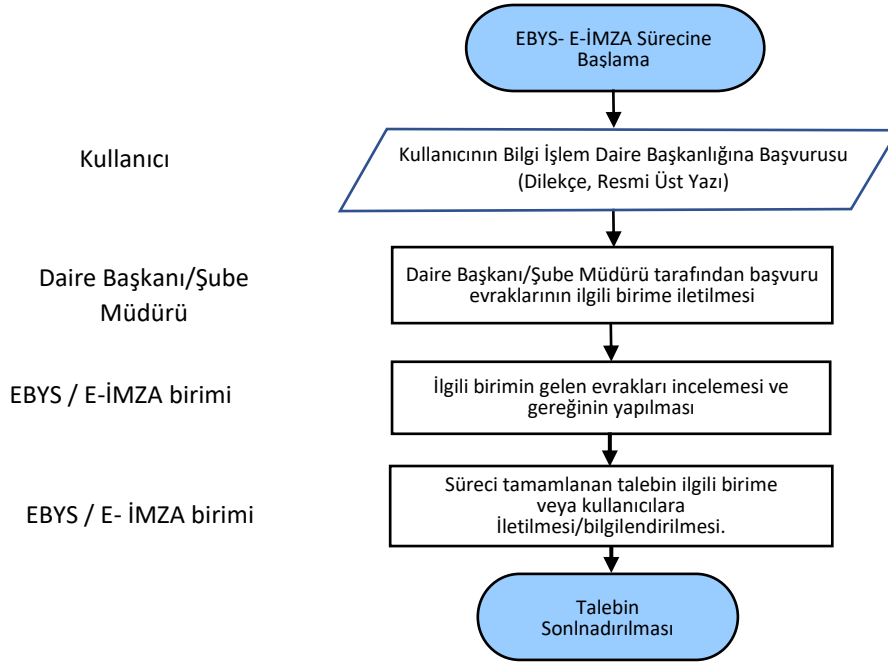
EBYS- E-İMZA Sürecine Başlama

Kullanıcı

Kullanıcının Bilgi İşlem Daire Başkanlığına Başvurusu (Dilekçe, Resmi Üst Yazı)

Daire Başkanı/Şube Müdürü

Daire Başkanı/Şube Müdürü tarafından başvuru evraklarının ilgili birime iletilmesi

EBYS / E-İMZA birimi

İlgili birimin gelen evrakları incelemesi ve gereğinin yapılması

EBYS / E- İMZA birimi

Süreci tamamlanan talebin ilgili birime veya kullanıcılara İletilmesi/bilgilendirilmesi.

Talebin Sonlnadırılması